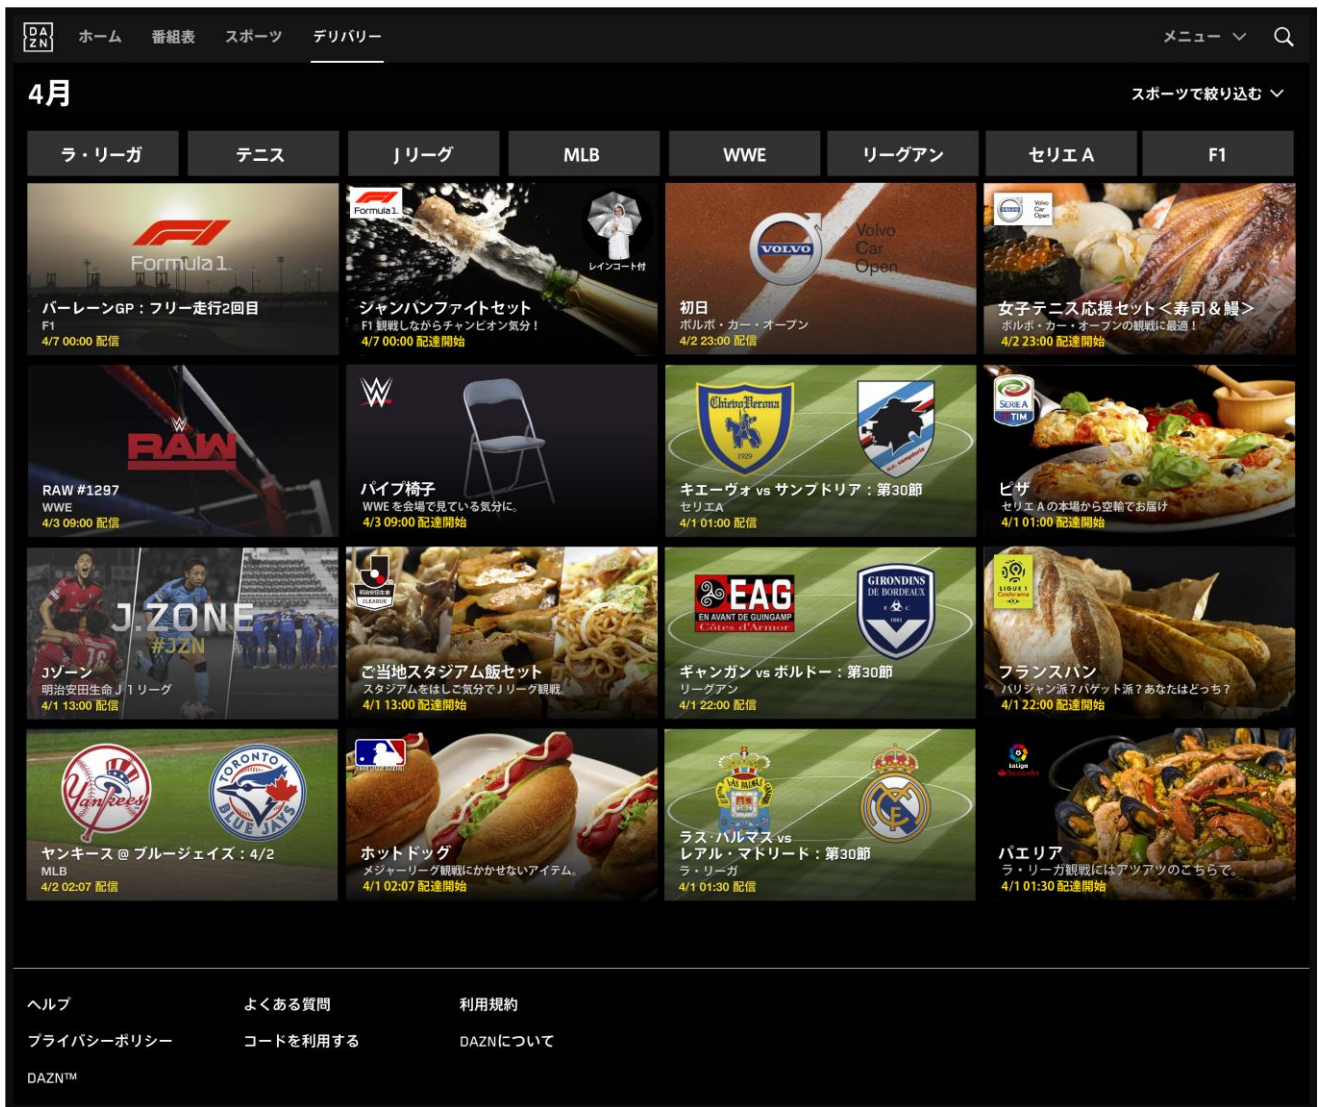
DA ZN ホーム 番組表 スポーツ デリバリー

メニュー

4月

スポーツで絞り込む

ラ・リーガ テニス Jリーグ MLB WWE リーグアン セリエA F1

Formula 1
バーレーンGP：フリー走行2回目
F1
4/7 00:00 配信

Formula 1
レインコート付
ジャンパンファイトセット
F1 観戦しながらチャンピオン気分！
4/7 00:00 配達開始

VOLVO
Volvo Car Open
初日
ボルボ・カー・オープン
4/2 23:00 配信

Volvo Car Open
女子テニス応援セット＜寿司＆鰻＞
ボルボ・カー・オープンの観戦に最適！
4/2 23:00 配達開始

RAW
RAW #1297
WWE
4/3 09:00 配信

パイプ椅子
WWE を会場で見ている気分に。
4/3 09:00 配達開始

Chievo Verona
1929
キエーヴォ vs サンプドリア：第30節
セリエA
4/1 01:00 配信

SERIE A TIM
ピザ
セリエ A の本場から空輸でお届け
4/1 01:00 配達開始

J.ZONE
#JZN
Jゾーン
明治安田生命 J1リーグ
4/1 13:00 配信

J.LEAGUE
ご当地スタジアム飯セット
スタジアムをはしご気分でJリーグ観戦
4/1 13:00 配達開始

EAG
EN AVANT DE GUINGAMP
Côtes d'Armor
GIRONDINS DE BORDEAUX
1881
ギャンガン vs ボルドー：第30節
リーグアン
4/1 22:00 配信

LIGUE 1 Conforama
フランスパン
パリジャン派？バゲット派？あなたはどっち？
4/1 22:00 配達開始

Yankees
TORONTO BLUE JAYS
ヤンキース @ ブルージェイズ：4/2
MLB
4/2 02:07 配信

ホットドッグ
メジャーリーグ観戦にかかせないアイテム。
4/1 02:07 配達開始

LAS PALMAS
ラス・パルマス vs
レアル・マドリード：第30節
ラ・リーガ
4/1 01:30 配信

LaLiga Santander
パエリア
ラ・リーガ観戦にはアツアツのこちらで。
4/1 01:30 配達開始

ヘルプ
よくある質問
利用規約
プライバシーポリシー
コードを利用する
DAZNについて
DAZN™